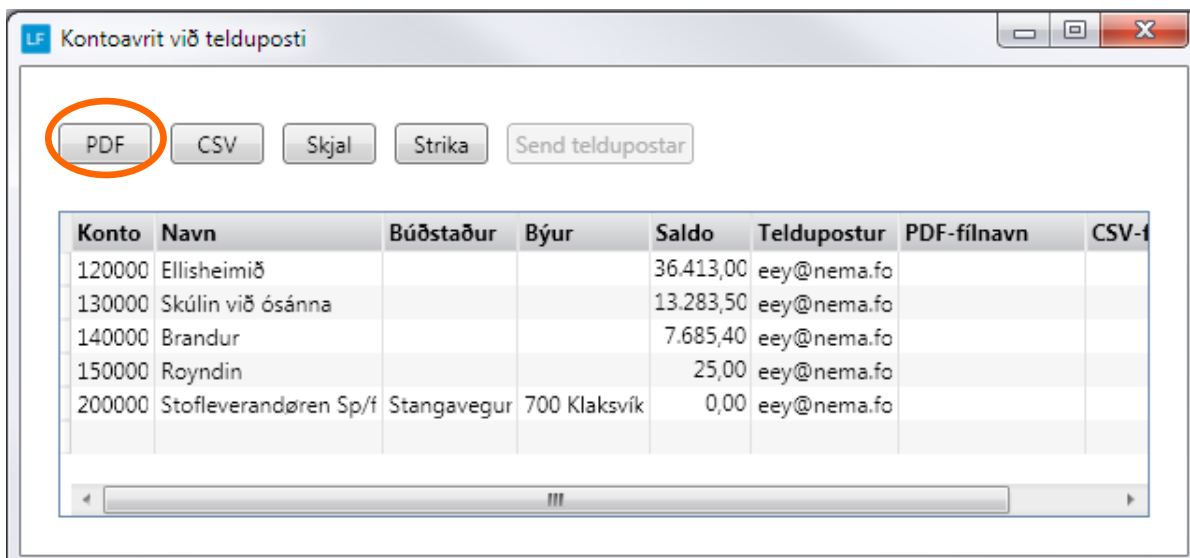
LF Kontoavrit við telduposti

PDF CSV Skjal Strika Send teldupostar

| Konto | Navn | Búðstaður | Býur | Saldo | Teldupostur | PDF-fílnavn | CSV-f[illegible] |
|---|---|---|---|---|---|---|---|
| 120000 | Ellisheimið | | | 36.413,00 | eey@nema.fo | | |
| 130000 | Skúlin við ósánna | | | 13.283,50 | eey@nema.fo | | |
| 140000 | Brandur | | | 7.685,40 | eey@nema.fo | | |
| 150000 | Royndin | | | 25,00 | eey@nema.fo | | |
| 200000 | Stofleverandøren Sp/f | Stangavegur | 700 Klaksvík | 0,00 | eey@nema.fo | | |